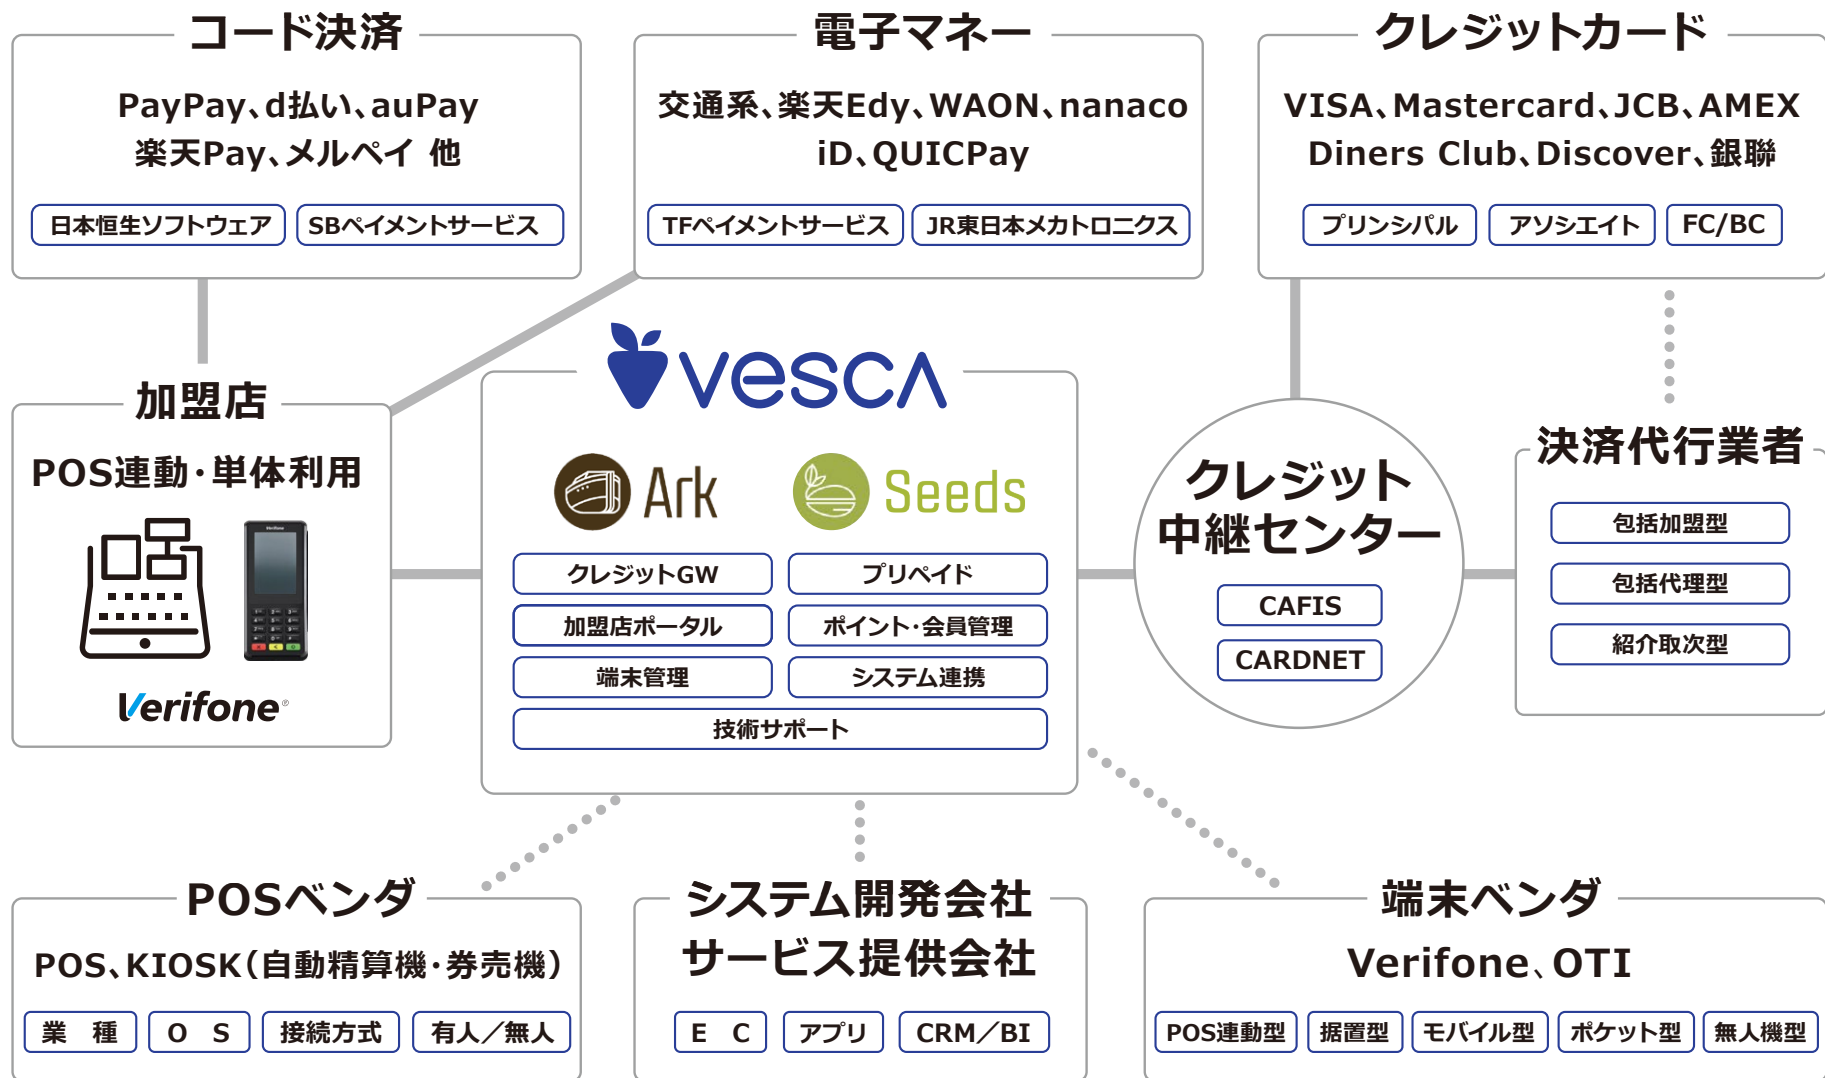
コード決済

PayPay、d払い、auPay
楽天Pay、メルペイ 他

日本恒生ソフトウェア
SBペイメントサービス

電子マネー

交通系、楽天Edy、WAON、nanaco
iD、QUICPay

TFペイメントサービス
JR東日本メカトロニクス

クレジットカード

VISA、Mastercard、JCB、AMEX
Diners Club、Discover、銀聯

プリンシパル
アソシエイト
FC/BC

加盟店

POS連動・単体利用

Verifone

vesca

Ark
Seeds

クレジットGW
プリペイド
加盟店ポータル
ポイント・会員管理
端末管理
システム連携
技術サポート

クレジット
中継センター

CAFIS
CARDNET

決済代行業者

包括加盟型
包括代理型
紹介取次型

POSベンダ

POS、KIOSK（自動精算機・券売機）

業 種
O S
接続方式
有人／無人

システム開発会社
サービス提供会社

E C
アプリ
CRM／BI

端末ベンダ

Verifone、OTI

POS連動型
据置型
モバイル型
ポケット型
無人機型